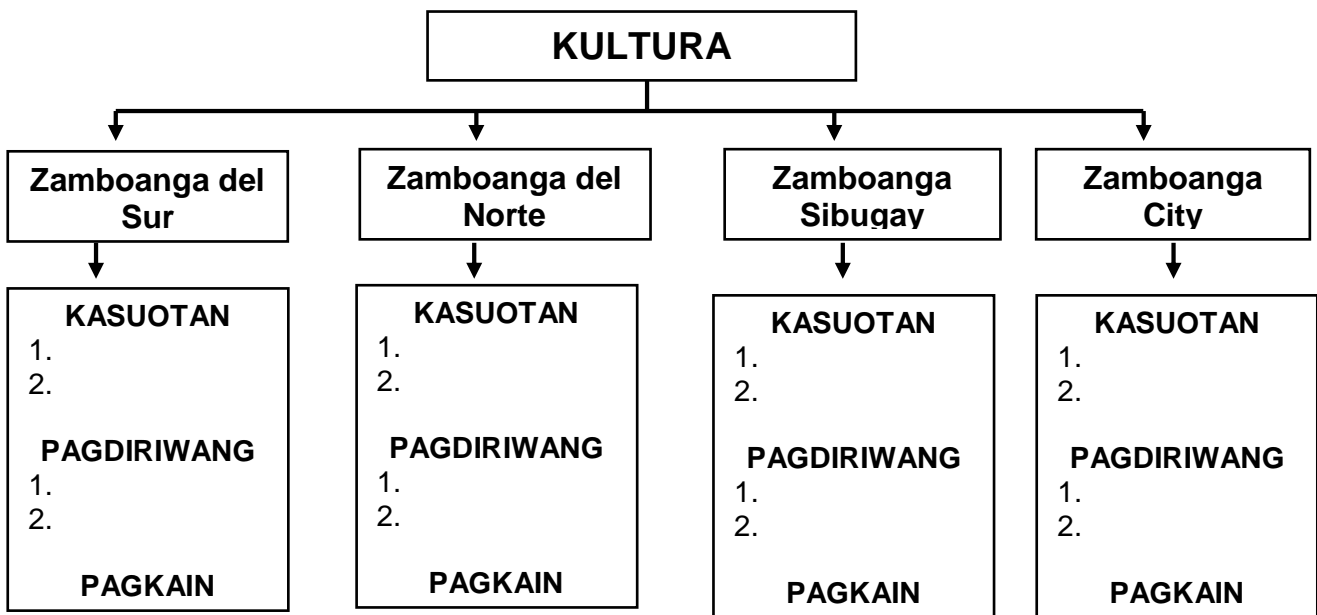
KULTURA

Zamboanga del Sur

KASUOTAN
1.
2.

PAGDIRIWANG
1.
2.

PAGKAIN

Zamboanga del Norte

KASUOTAN
1.
2.

PAGDIRIWANG
1.
2.

PAGKAIN

Zamboanga Sibugay

KASUOTAN
1.
2.

PAGDIRIWANG
1.
2.

PAGKAIN

Zamboanga City

KASUOTAN
1.
2.

PAGDIRIWANG
1.
2.

PAGKAIN